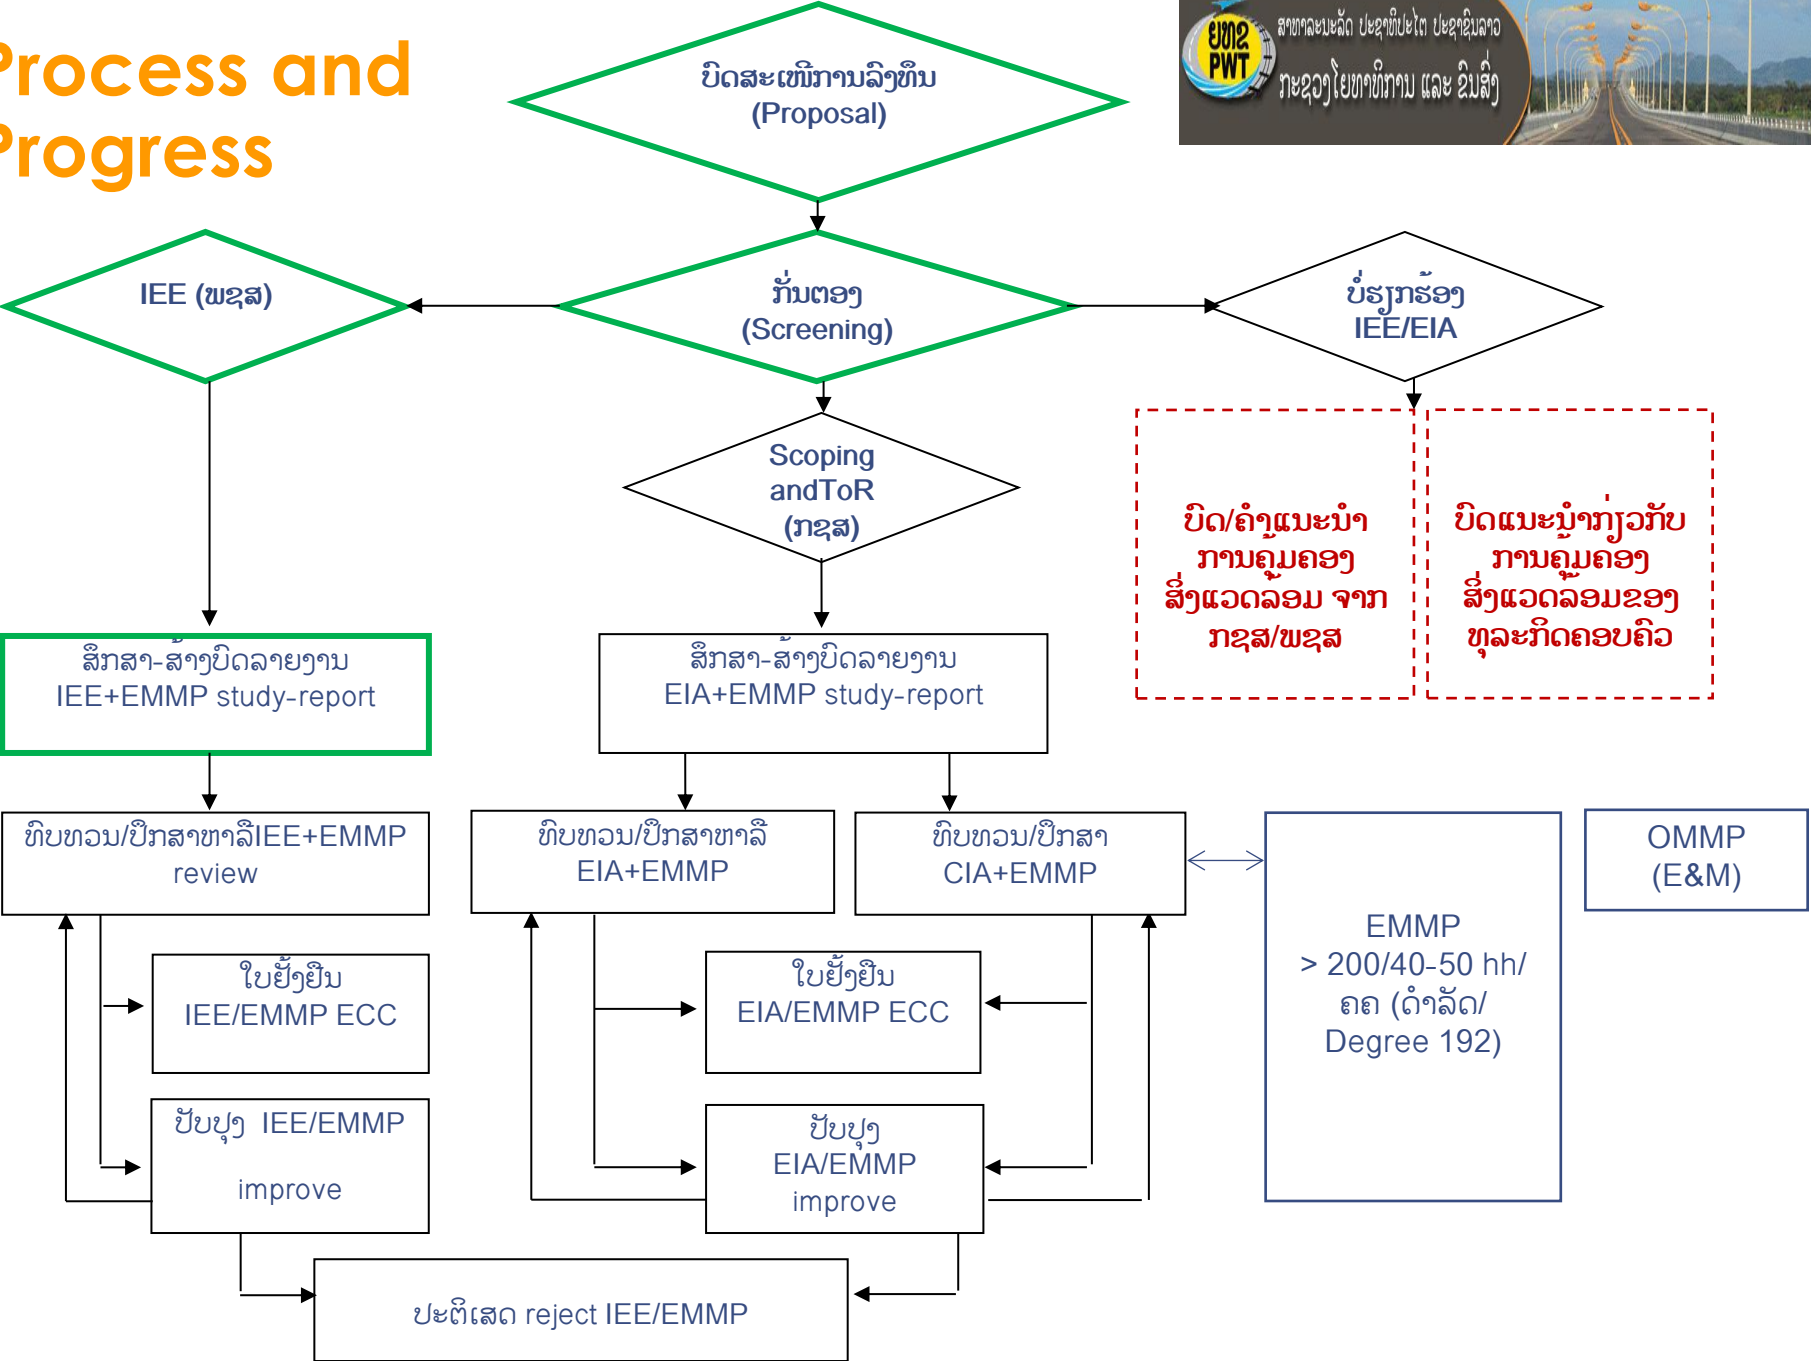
rocess and
rogress

ຍທຂ
PWT
ສາທາລະນະລັດ ປະຊາທິປະໄຕ ປະຊາຊົນລາວ
ກະຊວງໂຍທາທິການ ແລະ ຂົນສົ່ງ

ບົດສະເໜີການລົງທຶນ
(Proposal)

IEE (ພຊສ)

ກັ່ນຕອງ
(Screening)

ບໍ່ຮຽກຮ້ອງ
IEE/EIA

Scoping
andToR
(ກຊສ)

ບົດ/ຄຳແນະນຳ
ການຄຸ້ມຄອງ
ສິ່ງແວດລ້ອມ ຈາກ
ກຊສ/ພຊສ

ບົດແນະນຳກ່ຽວກັບ
ການຄຸ້ມຄອງ
ສິ່ງແວດລ້ອມຂອງ
ທຸລະກິດຄອບຄົວ

ສຶກສາ-ສ້າງບົດລາຍງານ
IEE+EMMP study-report

ສຶກສາ-ສ້າງບົດລາຍງານ
EIA+EMMP study-report

ທົບທວນ/ປຶກສາຫາລືIEE+EMMP
review

ທົບທວນ/ປຶກສາຫາລື
EIA+EMMP

ທົບທວນ/ປຶກສາ
CIA+EMMP

EMMP
> 200/40-50 hh/
ຄຄ (ດຳລັດ/
Degree 192)

OMMP
(E&M)

ໃບຢັ້ງຢືນ
IEE/EMMP ECC

ໃບຢັ້ງຢືນ
EIA/EMMP ECC

ປັບປຸງ IEE/EMMP
improve

ປັບປຸງ
EIA/EMMP
improve

ປະຕິເສດ reject IEE/EMMP